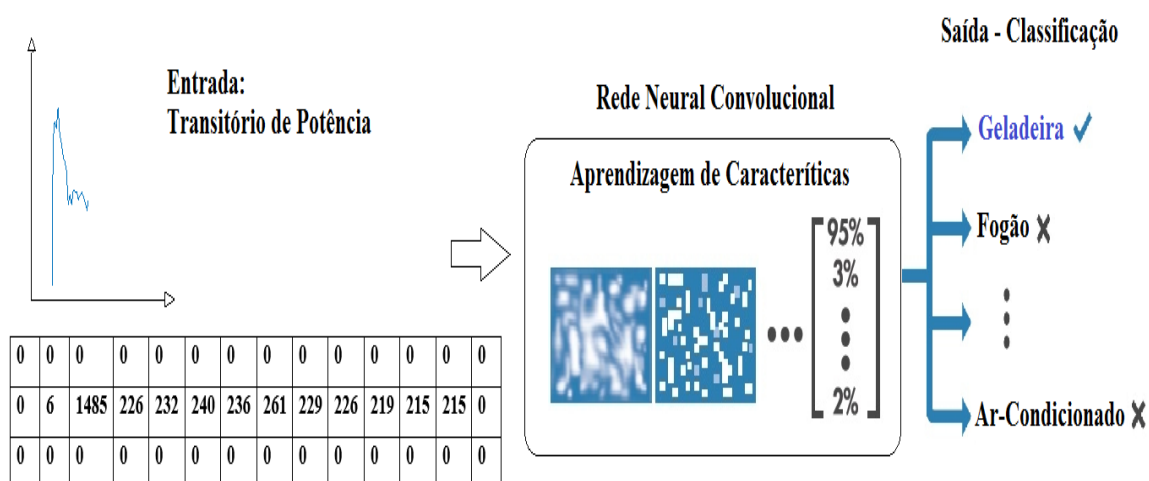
Saída - Classificação

Entrada:
Transitório de Potência

Rede Neural Convolucional

Aprendizagem de Caracteríticas

95%
3%
2%

Geladeira ✓
Fogão ✗
Ar-Condicionado ✗

| 0 | 0 | 0 | 0 | 0 | 0 | 0 | 0 | 0 | 0 | 0 | 0 | 0 | 0 |
|---|---|---|---|---|---|---|---|---|---|---|---|---|---|
| 0 | 6 | 1485 | 226 | 232 | 240 | 236 | 261 | 229 | 226 | 219 | 215 | 215 | 0 |
| 0 | 0 | 0 | 0 | 0 | 0 | 0 | 0 | 0 | 0 | 0 | 0 | 0 | 0 |